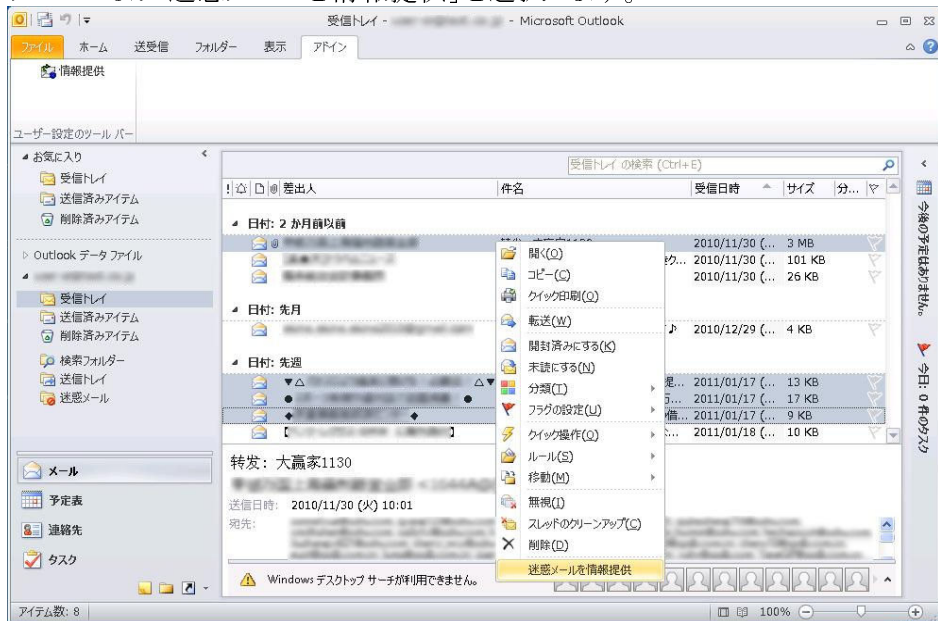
受信トレイ - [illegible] - Microsoft Outlook

ファイル ホーム 送受信 フォルダー 表示 アドイン

情報提供

ユーザー設定のツール バー

お気に入り
受信トレイ
送信済みアイテム
削除済みアイテム

Outlook データ ファイル
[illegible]
受信トレイ
送信済みアイテム
削除済みアイテム
検索フォルダー
送信トレイ
迷惑メール

受信トレイ の検索 (Ctrl+E)

差出人 件名 受信日時 サイズ 分...

日付: 2 か月前以前
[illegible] 2010/11/30 (... 3 MB
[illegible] 2010/11/30 (... 101 KB
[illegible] 2010/11/30 (... 26 KB

日付: 先月
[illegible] 2010/12/29 (... 4 KB

日付: 先週
▼△ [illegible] △▼ 2011/01/17 (... 13 KB
● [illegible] ● 2011/01/17 (... 17 KB
◆ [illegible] ◆ 2011/01/17 (... 9 KB
【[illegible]】 2011/01/18 (... 10 KB

開く(O)
コピー(C)
クイック印刷(Q)
転送(W)
開封済みにする(K)
未読にする(N)
分類(T)
フラグの設定(U)
クイック操作(Q)
ルール(S)
移動(M)
無視(I)
スレッドのクリーンアップ(C)
削除(D)
迷惑メールを情報提供

转发: 大赢家1130
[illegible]
送信日時: 2010/11/30 (火) 10:01
宛先: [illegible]

今後の予定はありません。
今日: 0 件のタスク

メール
予定表
連絡先
タスク

Windows デスクトップ サーチが利用できません。

アイテム数: 8
100%